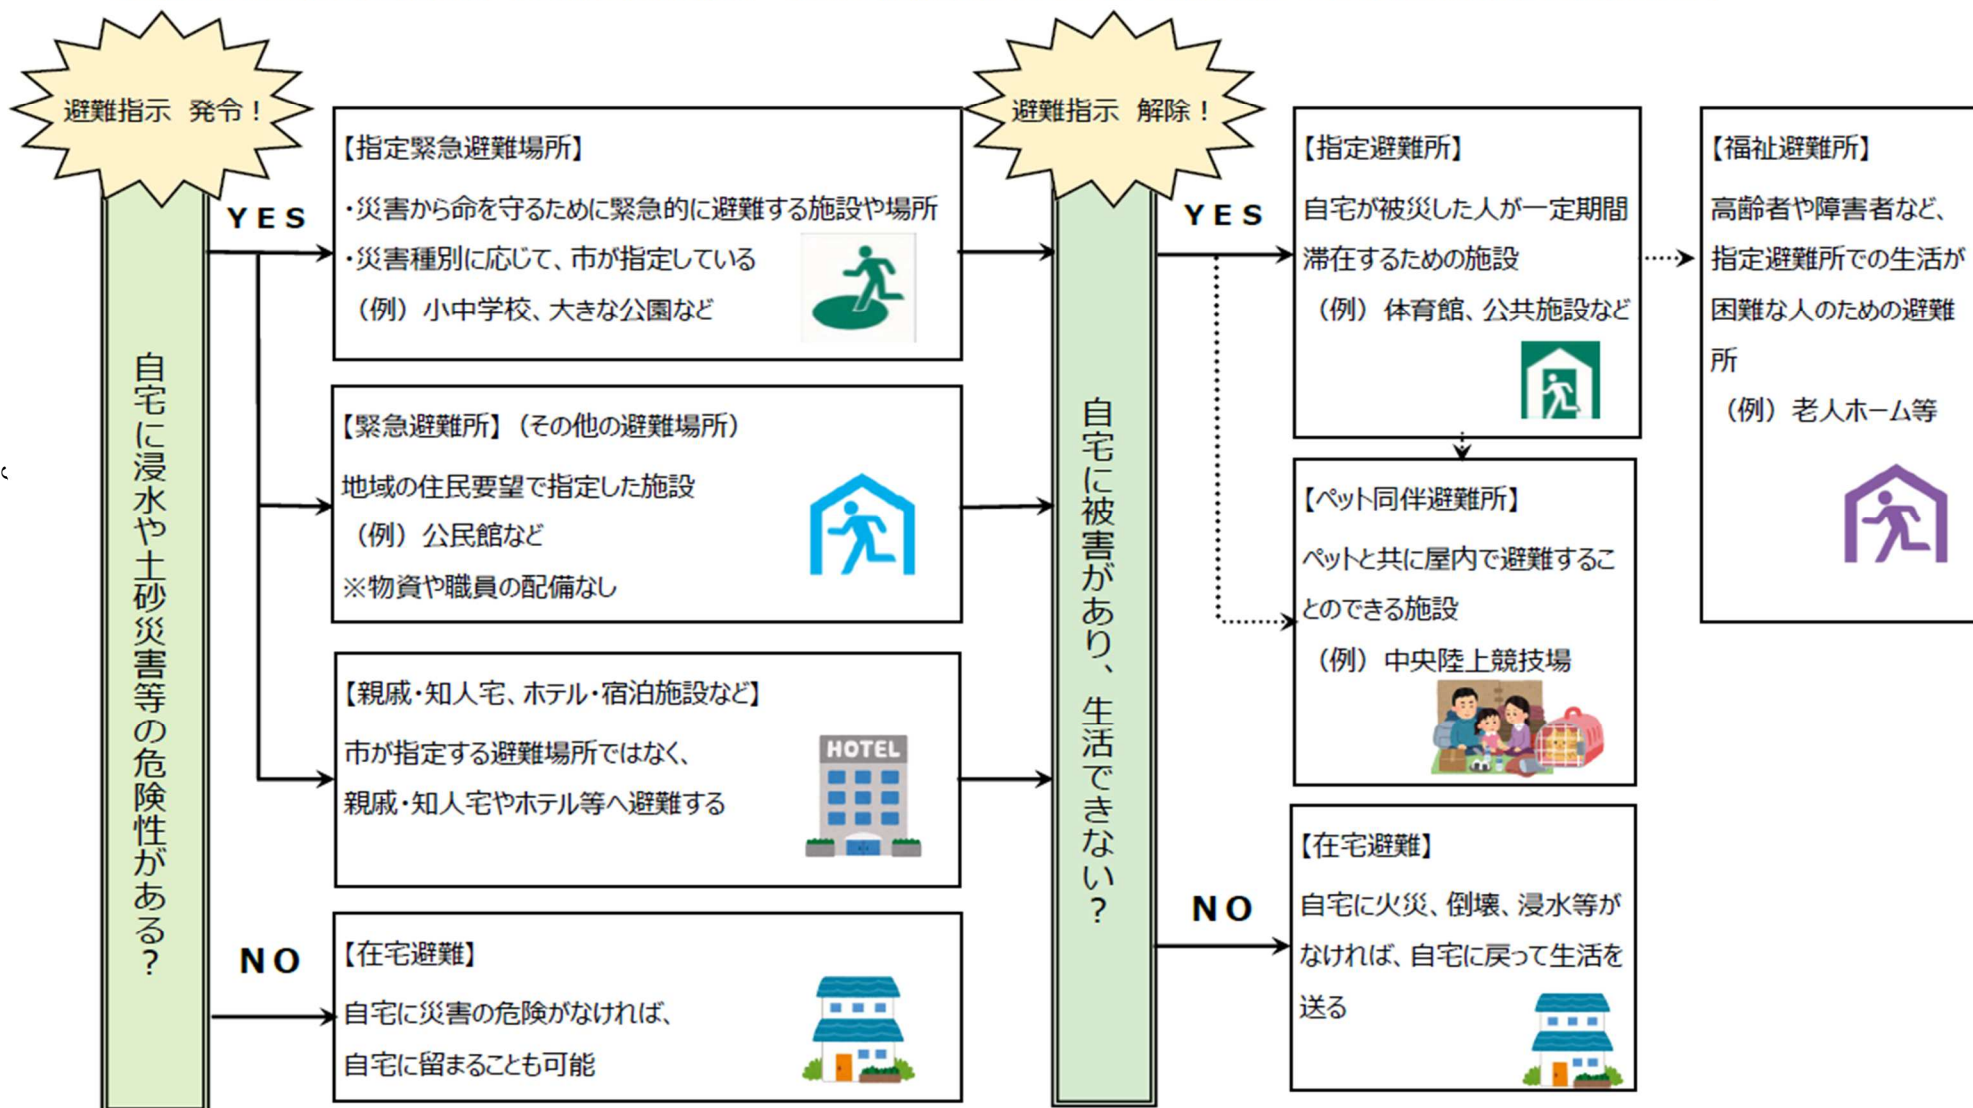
避難指示　発令！

自宅に浸水や土砂災害等の危険性がある？

YES

【指定緊急避難場所】
・災害から命を守るために緊急的に避難する施設や場所
・災害種別に応じて、市が指定している
（例）小中学校、大きな公園など

【緊急避難所】（その他の避難場所）
地域の住民要望で指定した施設
（例）公民館など
※物資や職員の配備なし

【親戚・知人宅、ホテル・宿泊施設など】
市が指定する避難場所ではなく、親戚・知人宅やホテル等へ避難する

HOTEL

NO

【在宅避難】
自宅に災害の危険がなければ、
自宅に留まることも可能

避難指示　解除！

自宅に被害があり、生活できない？

YES

【指定避難所】
自宅が被災した人が一定期間滞在するための施設
（例）体育館、公共施設など

【ペット同伴避難所】
ペットと共に屋内で避難することのできる施設
（例）中央陸上競技場

【福祉避難所】
高齢者や障害者など、指定避難所での生活が困難な人のための避難所
（例）老人ホーム等

NO

【在宅避難】
自宅に火災、倒壊、浸水等がなければ、自宅に戻って生活を送る